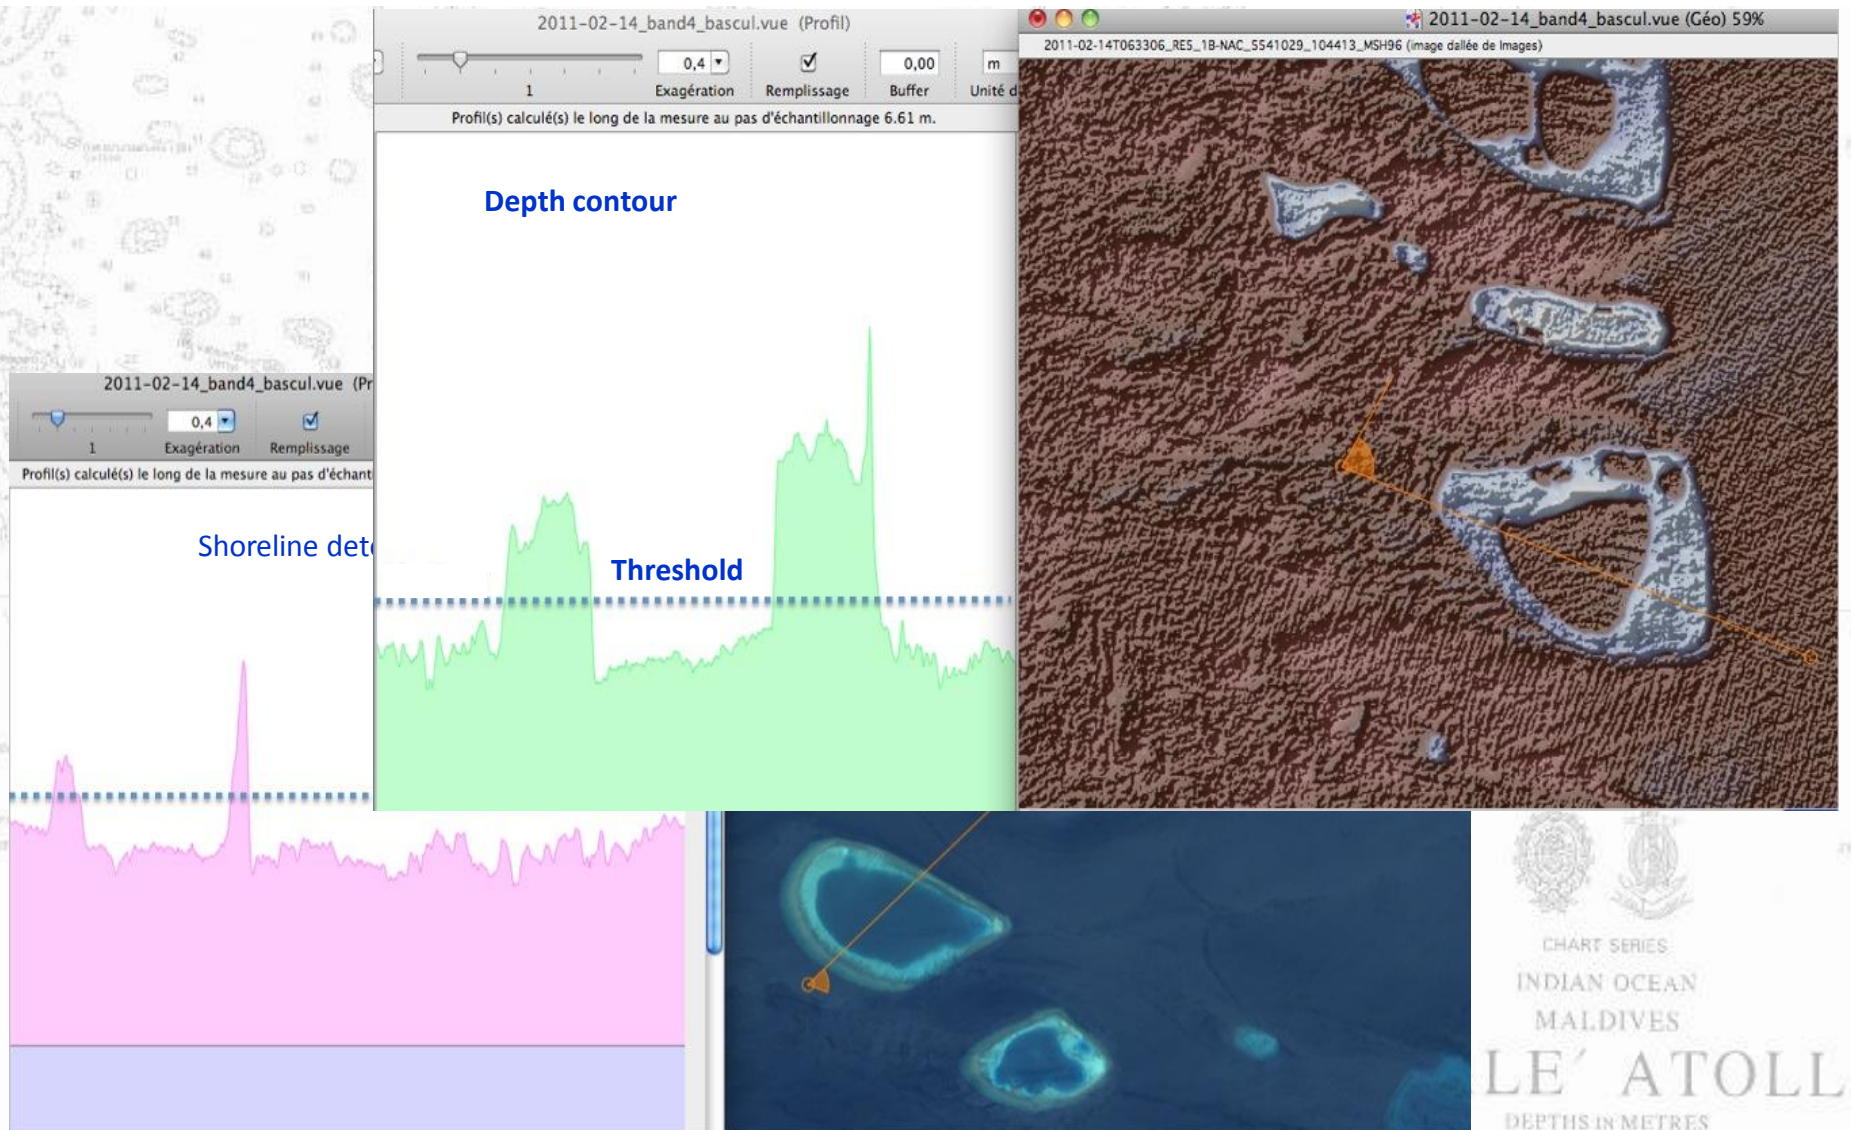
2011-02-14_band4_bascul.vue (Profil)

1

0,4

Exagération

Remplissage

0,00

Buffer

m

Unité d

Profil(s) calculé(s) le long de la mesure au pas d'échantillonnage 6.61 m.

Depth contour

Threshold

2011-02-14_band4_bascul.vue (Géo) 59%

2011-02-14T063306_RES_1B-NAC_5541029_104413_MSH96 (image dallée de Images)

2011-02-14_band4_bascul.vue (Pr

1

0,4

Exagération

Remplissage

Profil(s) calculé(s) le long de la mesure au pas d'échant

Shoreline det

CHART SERIES

INDIAN OCEAN

MALDIVES

LE ATOLL

DEPTHS IN METRES